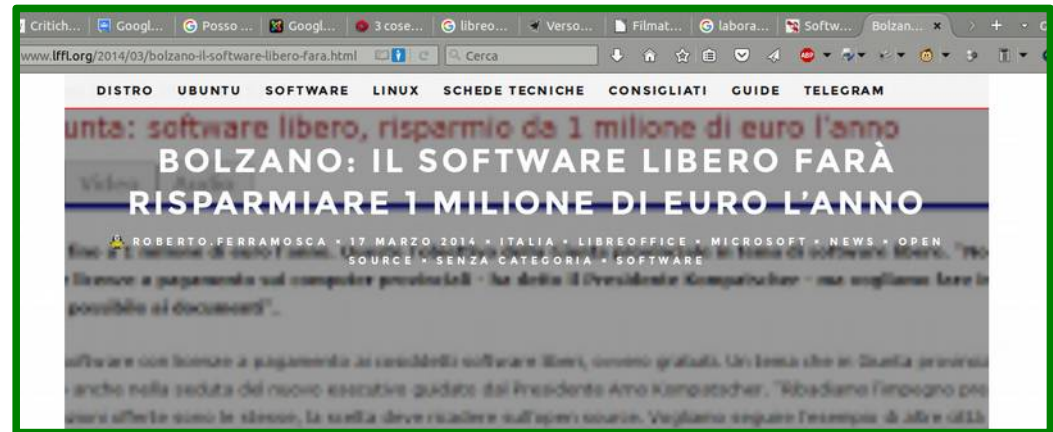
Critich... | Googl... | Posso ... | Googl... | 3 cose... | libreo... | Verso... | Filmat... | labora... | Softw... | Bolzan... ×

www.lffl.org/2014/03/bolzano-il-software-libero-fara.html

Cerca

DISTRO UBUNTU SOFTWARE LINUX SCHEDE TECNICHE CONSIGLIATI GUIDE TELEGRAM

unta: software libero, risparmio da 1 milione di euro l'anno

BOLZANO: IL SOFTWARE LIBERO FARÀ RISPARMIARE 1 MILIONE DI EURO L'ANNO

ROBERTO.FERRAMOSCA • 17 MARZO 2014 • ITALIA • LIBREOFFICE • MICROSOFT • NEWS • OPEN SOURCE • SENZA CATEGORIA • SOFTWARE

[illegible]